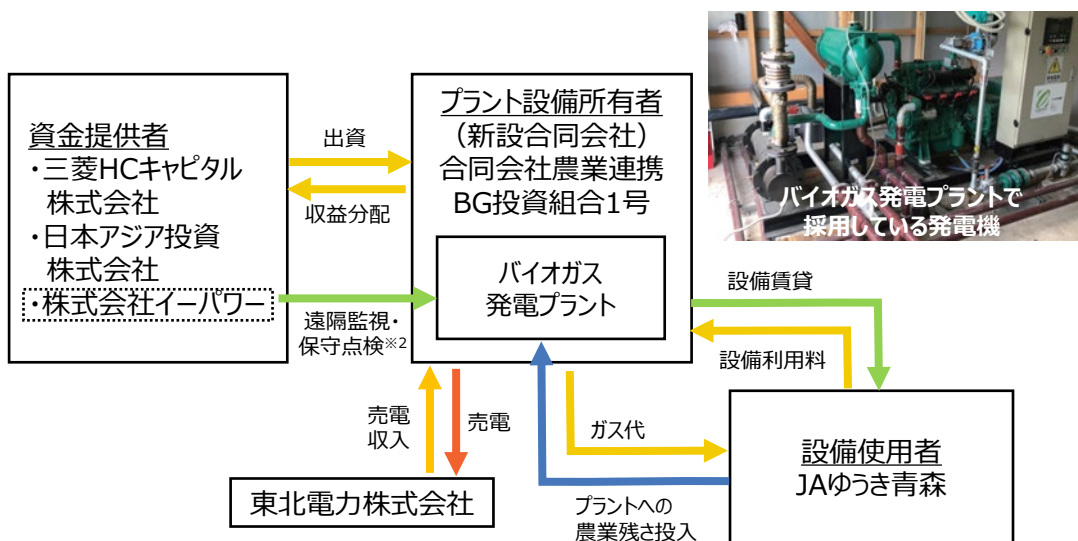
資金提供者
・三菱HCキャピタル株式会社
・日本アジア投資株式会社
・株式会社イーパワー

出資

収益分配

遠隔監視・保守点検※2

プラント設備所有者
（新設合同会社）
合同会社農業連携BG投資組合1号

バイオガス発電プラント

バイオガス発電プラントで採用している発電機

設備賃貸

設備利用料

売電収入

売電

ガス代

東北電力株式会社

プラントへの農業残さ投入

設備使用者
JAゆうき青森